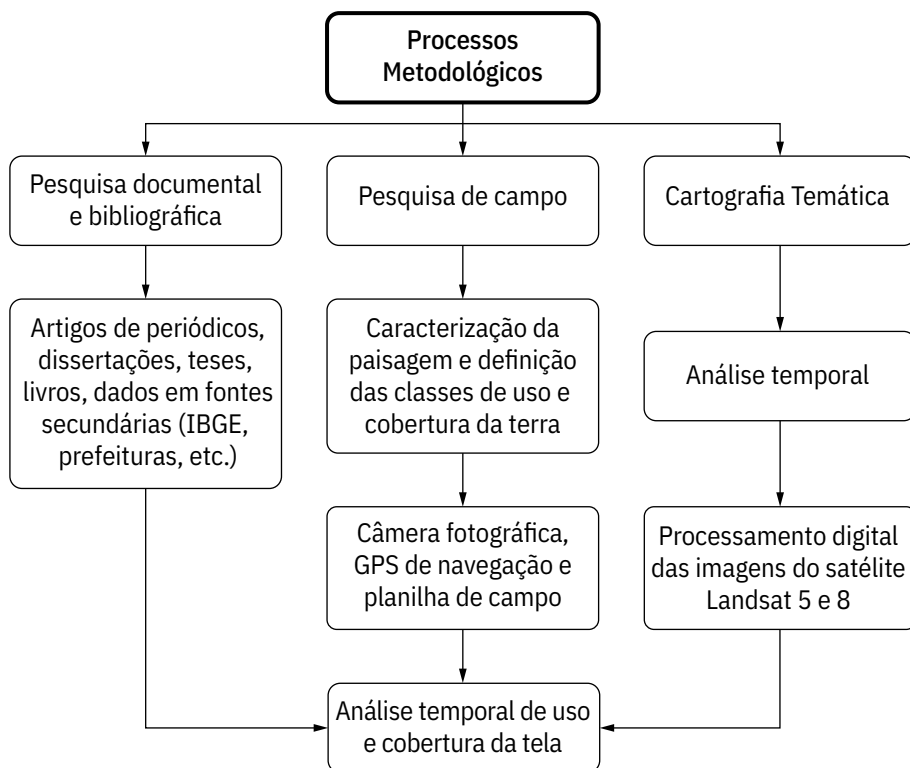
Processos Metodológicos

Pesquisa documental e bibliográfica

Artigos de periódicos, dissertações, teses, livros, dados em fontes secundárias (IBGE, prefeituras, etc.)

Pesquisa de campo

Caracterização da paisagem e definição das classes de uso e cobertura da terra

Câmera fotográfica, GPS de navegação e planilha de campo

Cartografia Temática

Análise temporal

Processamento digital das imagens do satélite Landsat 5 e 8

Análise temporal de uso e cobertura da tela